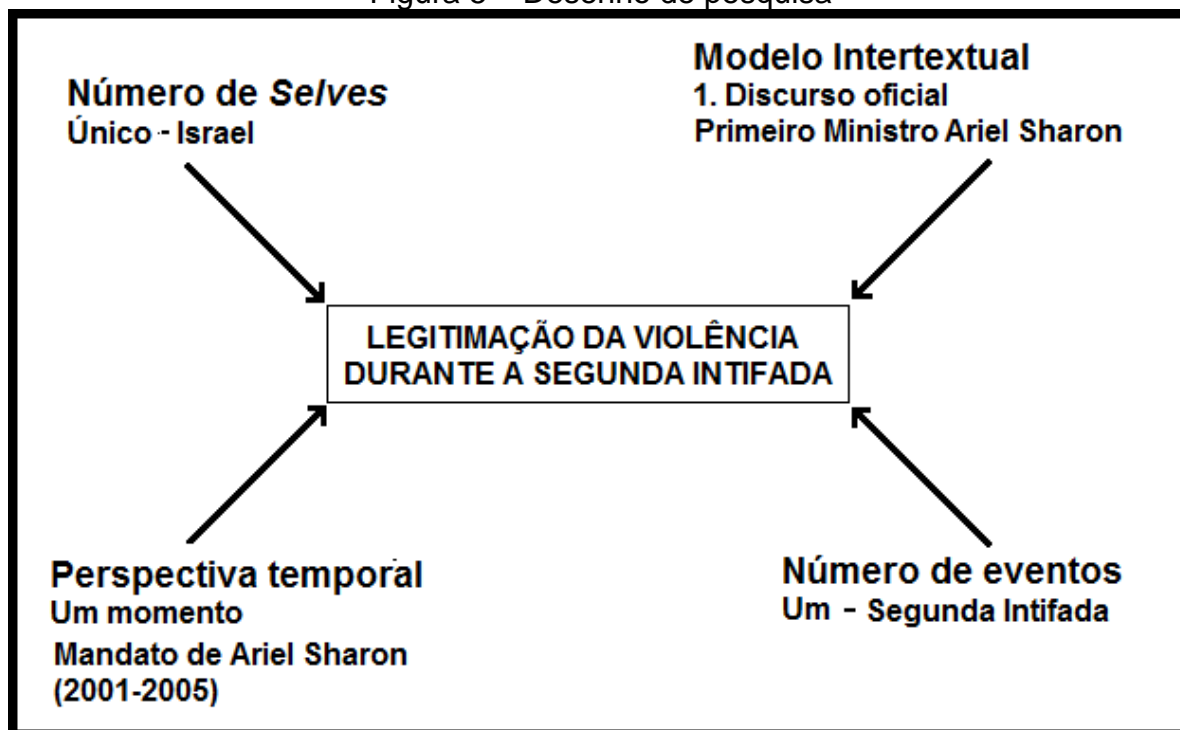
Figura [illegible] – Desenho de pesquisa

Número de *Selves*
Único - Israel

Modelo Intertextual
1. Discurso oficial
Primeiro Ministro Ariel Sharon

LEGITIMAÇÃO DA VIOLÊNCIA DURANTE A SEGUNDA INTIFADA

Perspectiva temporal
Um momento
Mandato de Ariel Sharon (2001-2005)

Número de eventos
Um - Segunda Intifada